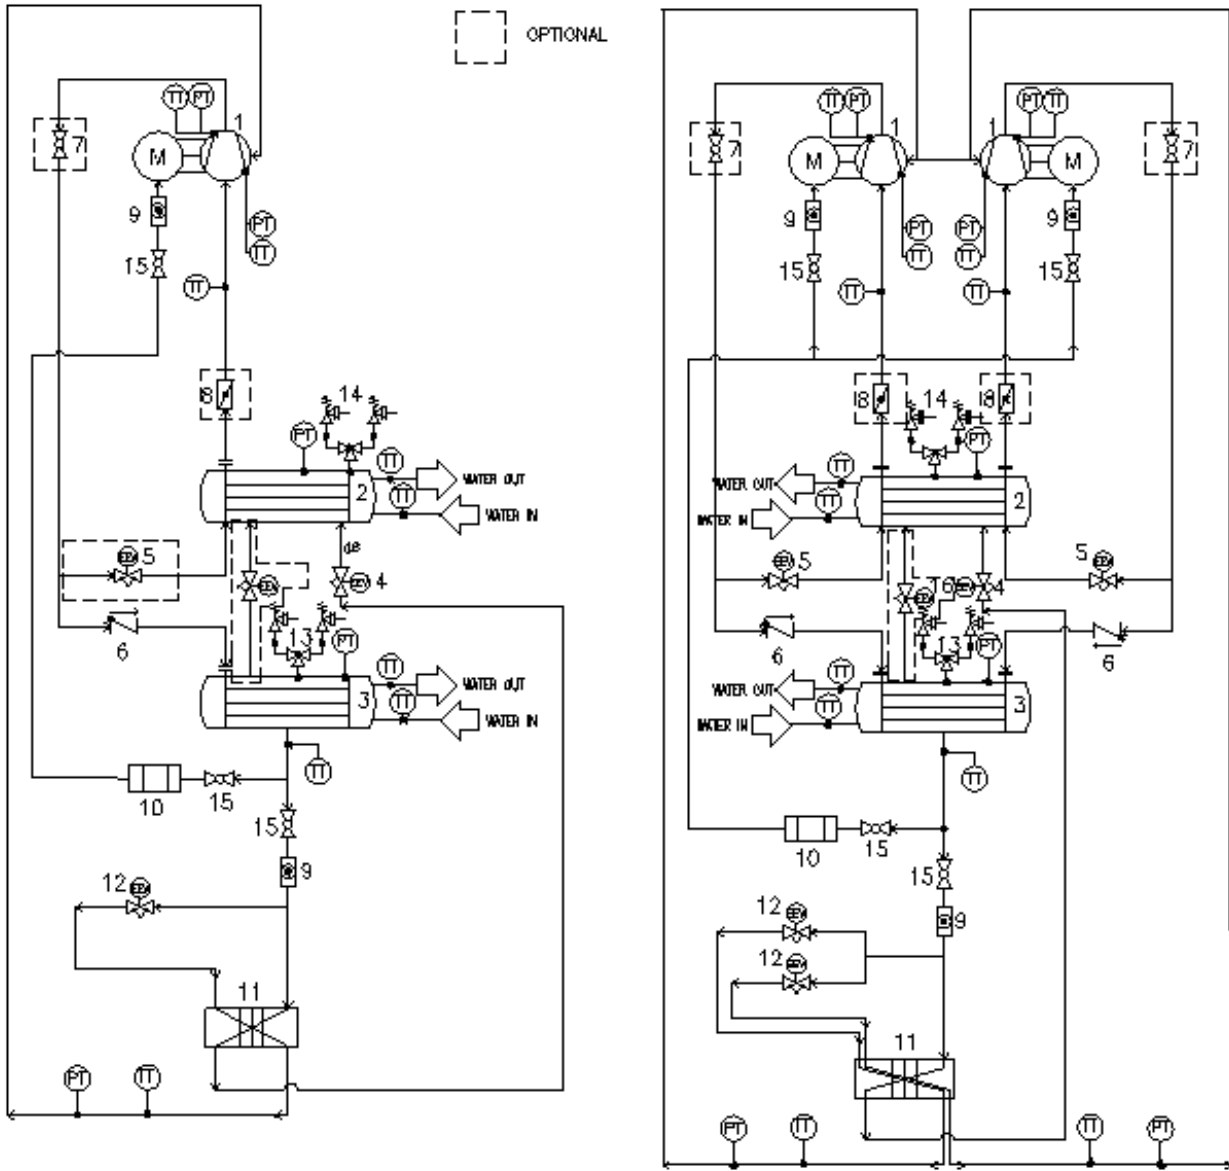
OPTIONAL

TT PT
1
M
7
9
PT
TT
15
TT
8
14
PT
TT
WATER OUT
TT
WATER IN
2
EEV 5
EEV
EEV 4
6
13
PT
TT
WATER OUT
TT
WATER IN
3
TT
10
15
15
9
12 EEV
11
PT
TT

TT PT
1
M
7
PT TT
1
M
7
9
PT
TT
PT
TT
9
15
TT
TT
15
8
14
8
PT
WATER OUT
TT
TT
WATER IN
2
EEV 5
5 EEV
EEV EEV 4
6
6
13
PT
TT
WATER OUT
TT
WATER IN
3
TT
10
15
15
9
12 EEV
12 EEV
11
PT
TT
TT
PT